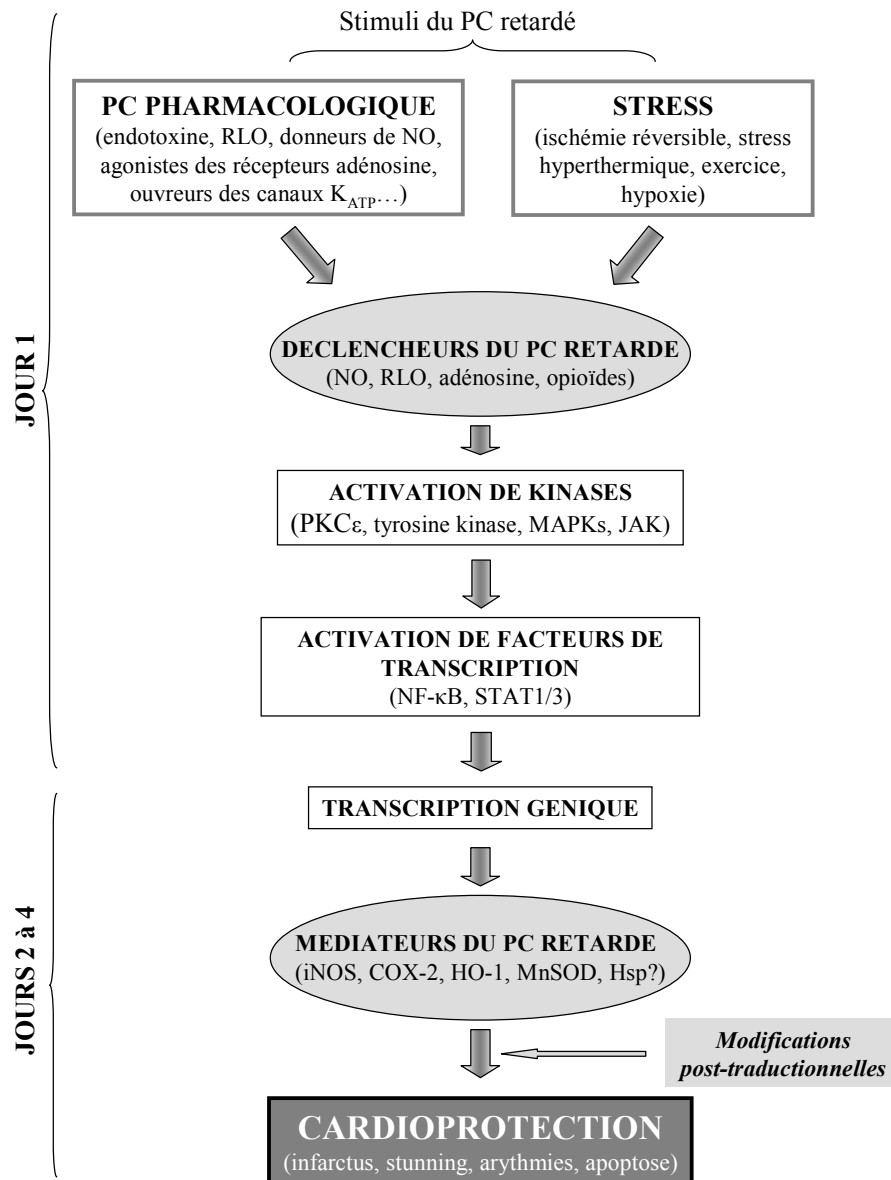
JOUR 1

Stimuli du PC retardé

PC PHARMACOLOGIQUE
(endotoxine, RLO, donneurs de NO, agonistes des récepteurs adénosine, ouvreurs des canaux $K_{ATP}$…)

STRESS
(ischémie réversible, stress hyperthermique, exercice, hypoxie)

DECLENCHEURS DU PC RETARDE
(NO, RLO, adénosine, opioïdes)

ACTIVATION DE KINASES
(PKCε, tyrosine kinase, MAPKs, JAK)

ACTIVATION DE FACTEURS DE TRANSCRIPTION
(NF-κB, STAT1/3)

JOURS 2 à 4

TRANSCRIPTION GENIQUE

MEDIATEURS DU PC RETARDE
(iNOS, COX-2, HO-1, MnSOD, Hsp?)

Modifications post-traductionnelles

CARDIOPROTECTION
(infarctus, stunning, arythmies, apoptose)